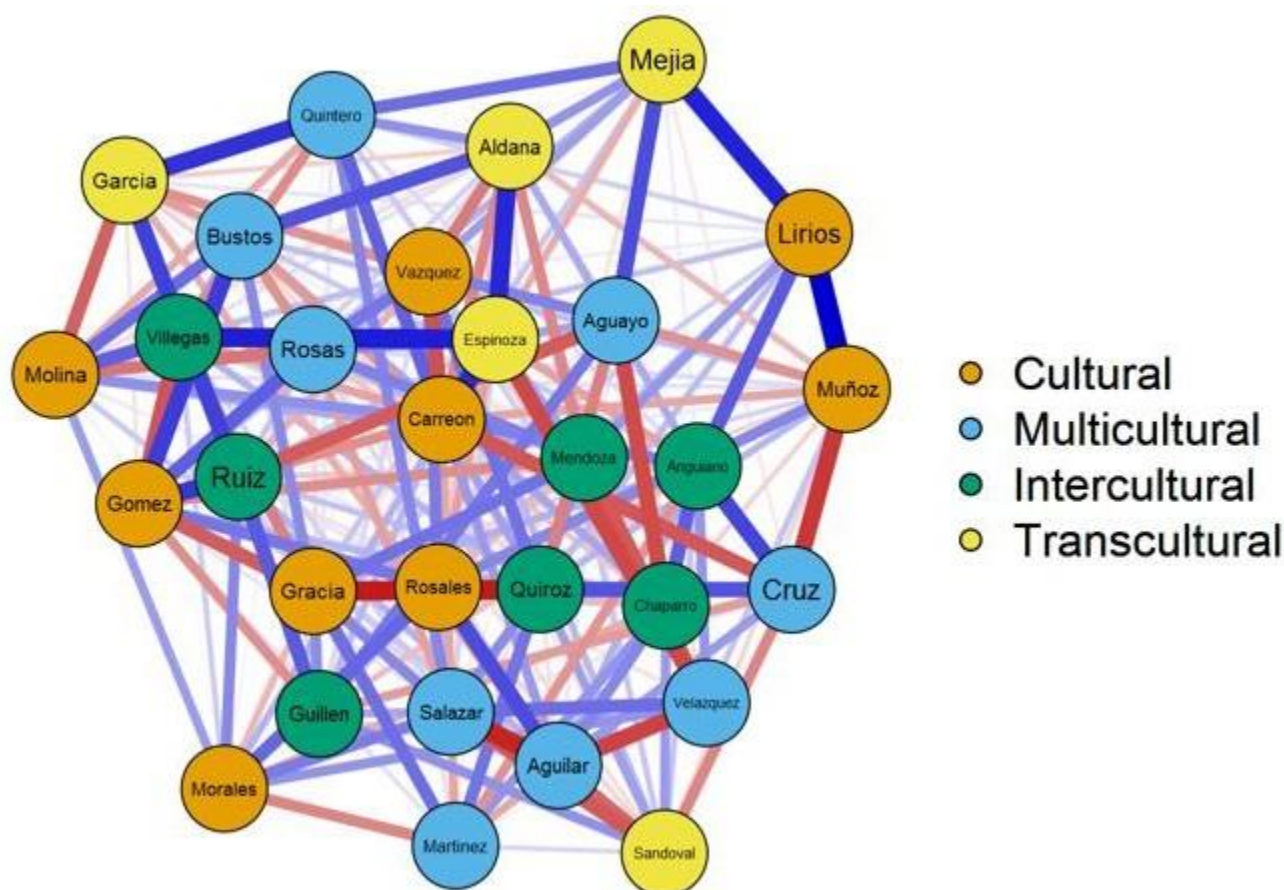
Mejia
Quintero
Aldana
Garcia
Lirios
Bustos
Vazquez
Espinoza
Aguayo
Villegas
Rosas
Molina
Muñoz
Carreon
Mendoza
Anguiano
Ruiz
Gomez
Gracia
Rosales
Quiroz
Chaparro
Cruz
Guillen
Salazar
Velazquez
Aguilar
Morales
Martinez
Sandoval

Cultural
Multicultural
Intercultural
Transcultural